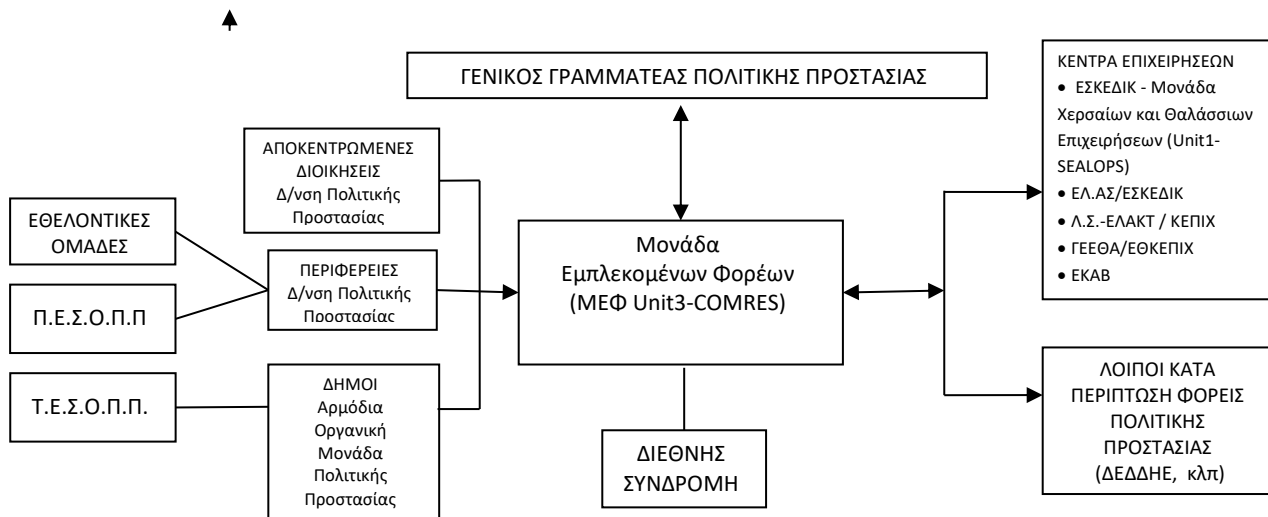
ΓΕΝΙΚΟΣ ΓΡΑΜΜΑΤΕΑΣ ΠΟΛΙΤΙΚΗΣ ΠΡΟΣΤΑΣΙΑΣ

ΚΕΝΤΡΑ ΕΠΙΧΕΙΡΗΣΕΩΝ
• ΕΣΚΕΔΙΚ - Μονάδα Χερσαίων και Θαλάσσιων Επιχειρήσεων (Unit1-SEALOPS)
• ΕΛ.ΑΣ/ΕΣΚΕΔΙΚ
• Λ.Σ.-ΕΛΑΚΤ / ΚΕΠΙΧ
• ΓΕΕΘΑ/ΕΘΚΕΠΙΧ
• ΕΚΑΒ

ΑΠΟΚΕΝΤΡΩΜΕΝΕΣ ΔΙΟΙΚΗΣΕΙΣ Δ/νση Πολιτικής Προστασίας

ΕΘΕΛΟΝΤΙΚΕΣ ΟΜΑΔΕΣ

ΠΕΡΙΦΕΡΕΙΕΣ Δ/νση Πολιτικής Προστασίας

Π.Ε.Σ.Ο.Π.Π

Μονάδα Εμπλεκομένων Φορέων (ΜΕΦ Unit3-COMRES)

Τ.Ε.Σ.Ο.Π.Π.

ΔΗΜΟΙ Αρμόδια Οργανική Μονάδα Πολιτικής Προστασίας

ΔΙΕΘΝΗΣ ΣΥΝΔΡΟΜΗ

ΛΟΙΠΟΙ ΚΑΤΑ ΠΕΡΙΠΤΩΣΗ ΦΟΡΕΙΣ ΠΟΛΙΤΙΚΗΣ ΠΡΟΣΤΑΣΙΑΣ (ΔΕΔΔΗΕ, κλπ)